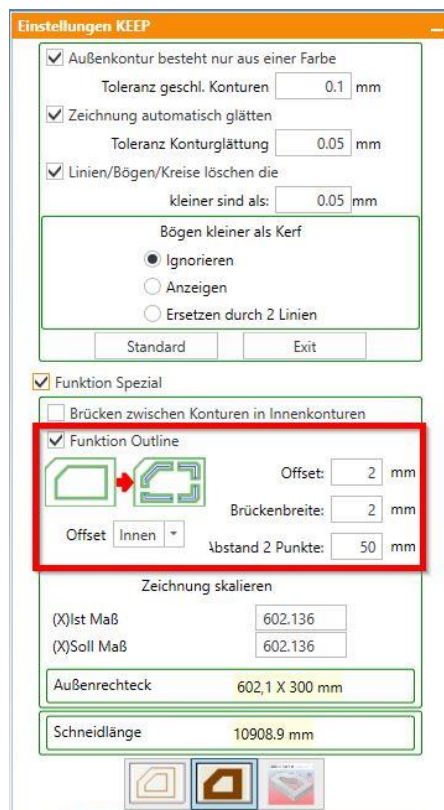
Einstellungen KEEP

Außenkontur besteht nur aus einer Farbe

Toleranz geschl. Konturen 0.1 mm

Zeichnung automatisch glätten

Toleranz Konturglättung 0.05 mm

Linien/Bögen/Kreise löschen die kleiner sind als: 0.05 mm

Bögen kleiner als Kerf

Ignorieren

Anzeigen

Ersetzen durch 2 Linien

Standard | Exit

Funktion Spezial

Brücken zwischen Konturen in Innenkonturen

Funktion Outline

Offset: 2 mm

Brückenbreite: 2 mm

Offset Innen

Abstand 2 Punkte: 50 mm

Zeichnung skalieren

(X)Ist Maß 602.136

(X)Soll Maß 602.136

Außenrechteck 602,1 X 300 mm

Schneidlänge 10908.9 mm